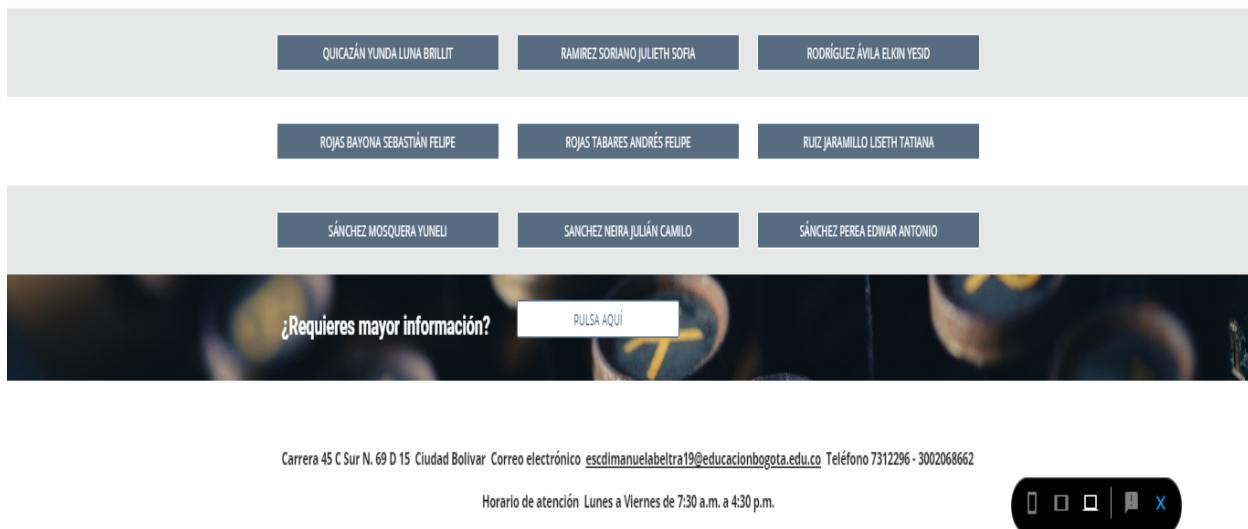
QUICAZÁN YUNDA LUNA BRILLIT

RAMIREZ SORIANO JULIETH SOFIA

RODRÍGUEZ ÁVILA ELKIN YESID

ROJAS BAYONA SEBASTIÁN FELIPE

ROJAS TABARES ANDRÉS FELIPE

RUIZ JARAMILLO LISETH TATIANA

SÁNCHEZ MOSQUERA YUNELI

SANCHEZ NEIRA JULIÁN CAMILO

SÁNCHEZ PEREA EDWAR ANTONIO

¿Requieres mayor información?

PULSA AQUÍ

Carrera 45 C Sur N. 69 D 15 Ciudad Bolivar Correo electrónico escdimanuelabeltra19@educacionbogota.edu.co Teléfono 7312296 - 3002068662

Horario de atención Lunes a Viernes de 7:30 a.m. a 4:30 p.m.

X